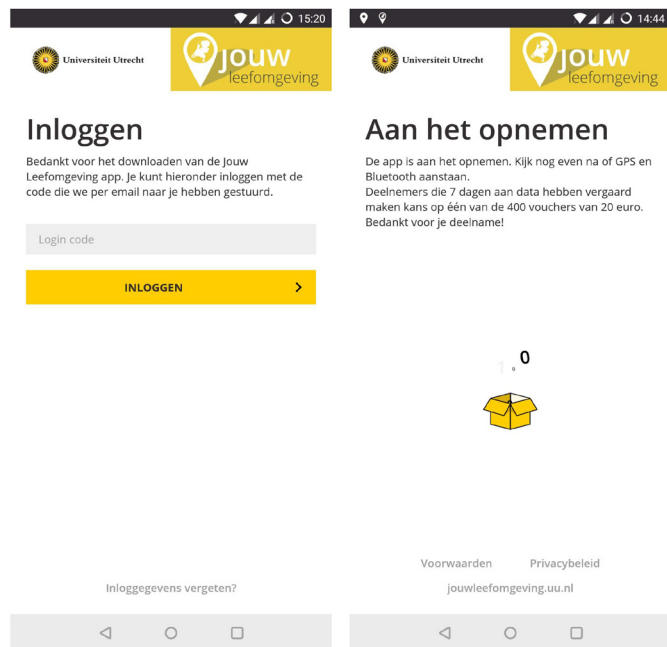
15:20

Universiteit Utrecht

jouw leefomgeving

Inloggen

Bedankt voor het downloaden van de Jouw Leefomgeving app. Je kunt hieronder inloggen met de code die we per email naar je hebben gestuurd.

Login code

INLOGGEN

Inloggegevens vergeten?

14:44

Universiteit Utrecht

jouw leefomgeving

Aan het opnemen

De app is aan het opnemen. Kijk nog even na of GPS en Bluetooth aanstaan.
Deelnemers die 7 dagen aan data hebben vergaard maken kans op één van de 400 vouchers van 20 euro. Bedankt voor je deelname!

0

Voorwaarden Privacybeleid

jouwleefomgeving.uu.nl